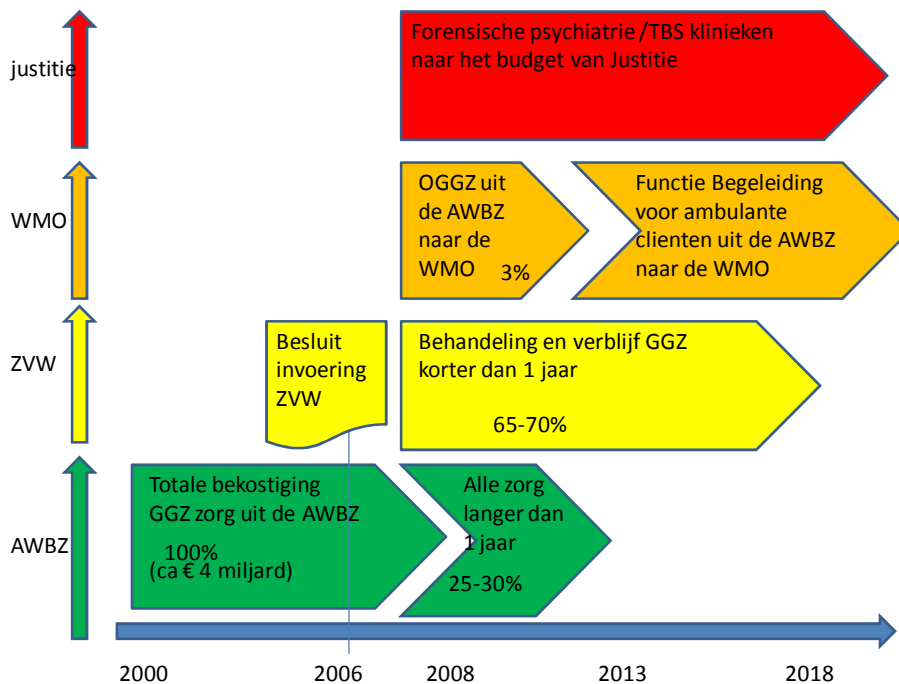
justitie

Forensische psychiatrie /TBS klinieken naar het budget van Justitie

WMO

OGGZ uit de AWBZ naar de WMO 3%

Functie Begeleiding voor ambulante clienten uit de AWBZ naar de WMO

ZVW

Besluit invoering ZVW

Behandeling en verblijf GGZ korter dan 1 jaar

65-70%

AWBZ

Totale bekostiging GGZ zorg uit de AWBZ

100%
(ca € 4 miljard)

Alle zorg langer dan 1 jaar

25-30%

2000

2006

2008

2013

2018